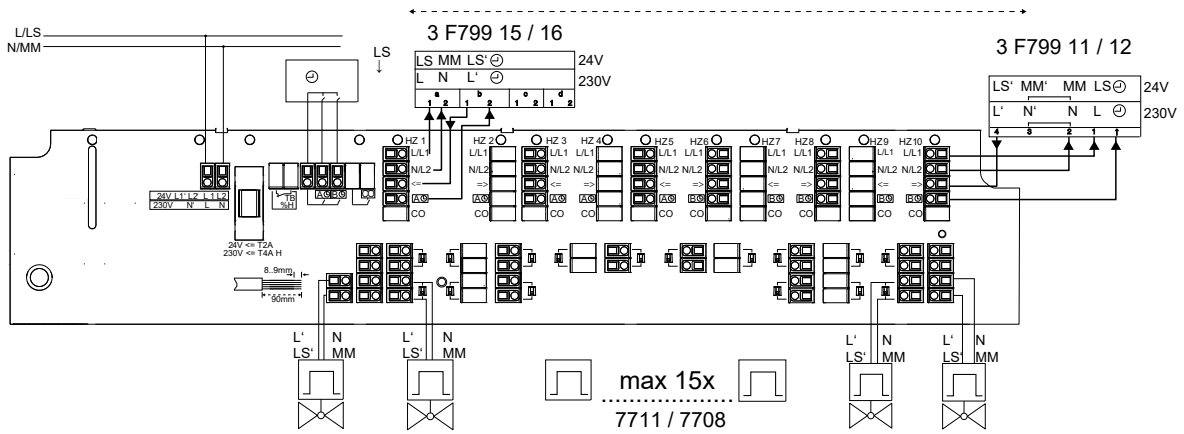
L/LS
N/MM
LS

3 F799 15 / 16

| LS | MM | LS' ◴ | 24V |
|---|---|---|---|
| L | N | L' ◴ | 230V |

a b c d
1 2 1 2 1 2 1 2

3 F799 11 / 12

| LS' | MM' | MM | LS◴ | 24V |
|---|---|---|---|---|
| L' | N' | N | L ◴ | 230V |

4 3 2 1 1

HZ 1 HZ 2 HZ 3 HZ 4 HZ5 HZ6 HZ7 HZ8 HZ9 HZ10
L/L1 N/L2 <= => CO
L/L1 N/L2 <= => CO
L/L1 N/L2 <= => CO
L/L1 N/L2 <= => CO
L/L1 N/L2 <= => CO
L/L1 N/L2 <= => CO
L/L1 N/L2 <= => CO
L/L1 N/L2 <= => CO
L/L1 N/L2 <= => CO
L/L1 N/L2 <= => CO

24V L1' L2' L1 L2
230V N' L N
TB %H
24V <= T2A
230V <= T4A H
8..9mm
90mm

L' N
LS' MM
L' N
LS' MM
L' N
LS' MM
L' N
LS' MM

max 15x
7711 / 7708